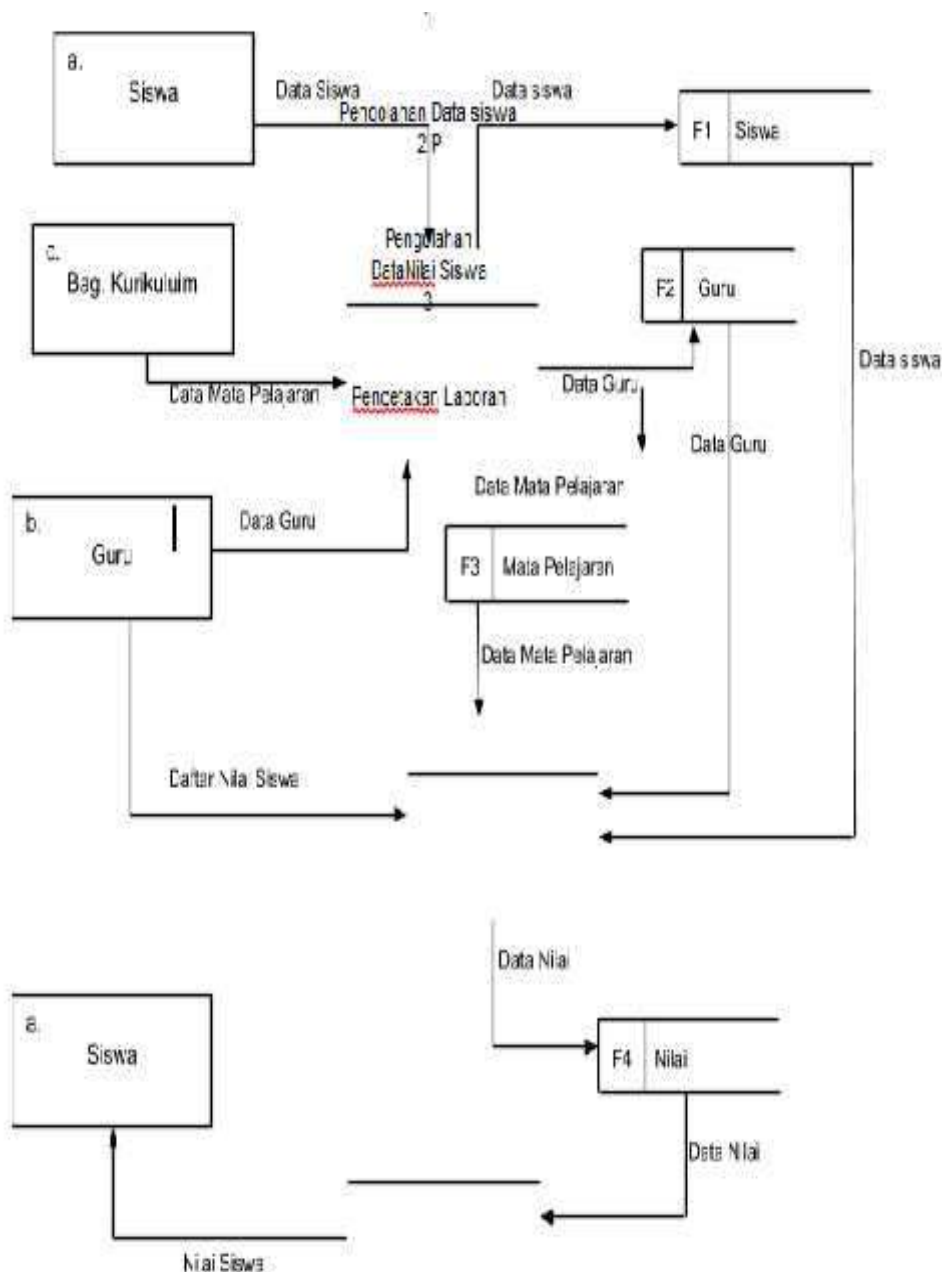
a.
Siswa

Data Siswa

Pengolahan Data siswa
2 P

Data siswa

F1 Siswa

c.
Bag. Kurikuluim

Pengolahan
DataNilai Siswa
3

F2 Guru

Data siswa

Data Mata Pelajaran

Pencetakan Laporan

Data Guru

Data Guru

Data Mata Pelajaran

b.
Guru

Data Guru

F3 Mata Pelajaran

Data Mata Pelajaran

Daftar Nilai Siswa

Data Nilai

a.
Siswa

F4 Nilai

Data Nilai

Nilai Siswa